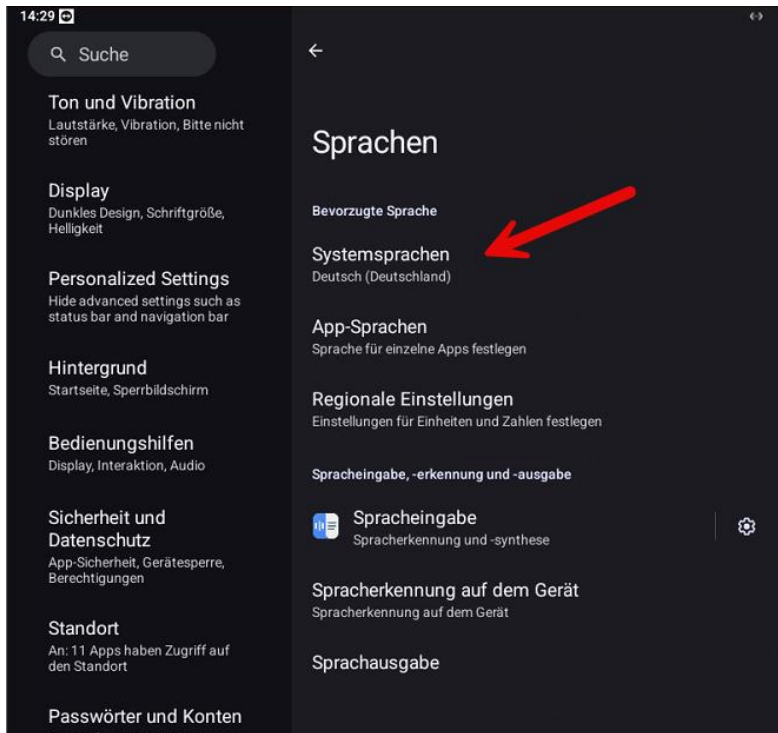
14:29

Suche

Ton und Vibration
Lautstärke, Vibration, Bitte nicht stören

Display
Dunkles Design, Schriftgröße, Helligkeit

Personalized Settings
Hide advanced settings such as status bar and navigation bar

Hintergrund
Startseite, Sperrbildschirm

Bedienungshilfen
Display, Interaktion, Audio

Sicherheit und Datenschutz
App-Sicherheit, Gerätesperre, Berechtigungen

Standort
An: 11 Apps haben Zugriff auf den Standort

Passwörter und Konten

Sprachen

Bevorzugte Sprache

Systemsprachen
Deutsch (Deutschland)

App-Sprachen
Sprache für einzelne Apps festlegen

Regionale Einstellungen
Einstellungen für Einheiten und Zahlen festlegen

Spracheingabe, -erkennung und -ausgabe

Spracheingabe
Spracherkennung und -synthese

Spracherkennung auf dem Gerät
Spracherkennung auf dem Gerät

Sprachausgabe